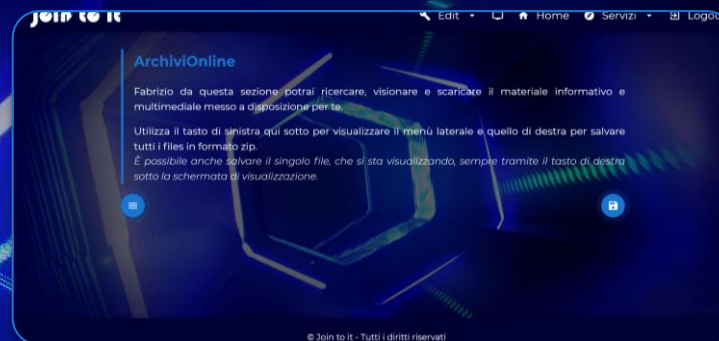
Join to it

Edit ▾ Home Servizi ▾ Logou

ArchiviOnline

Fabrizio da questa sezione potrai ricercare, visionare e scaricare il materiale informativo e multimediale messo a disposizione per te.

Utilizza il tasto di sinistra qui sotto per visualizzare il menù laterale e quello di destra per salvare tutti i files in formato zip.
*È possibile anche salvare il singolo file, che si sta visualizzando, sempre tramite il tasto di destra sotto la schermata di visualizzazione.*

© Join to it - Tutti i diritti riservati